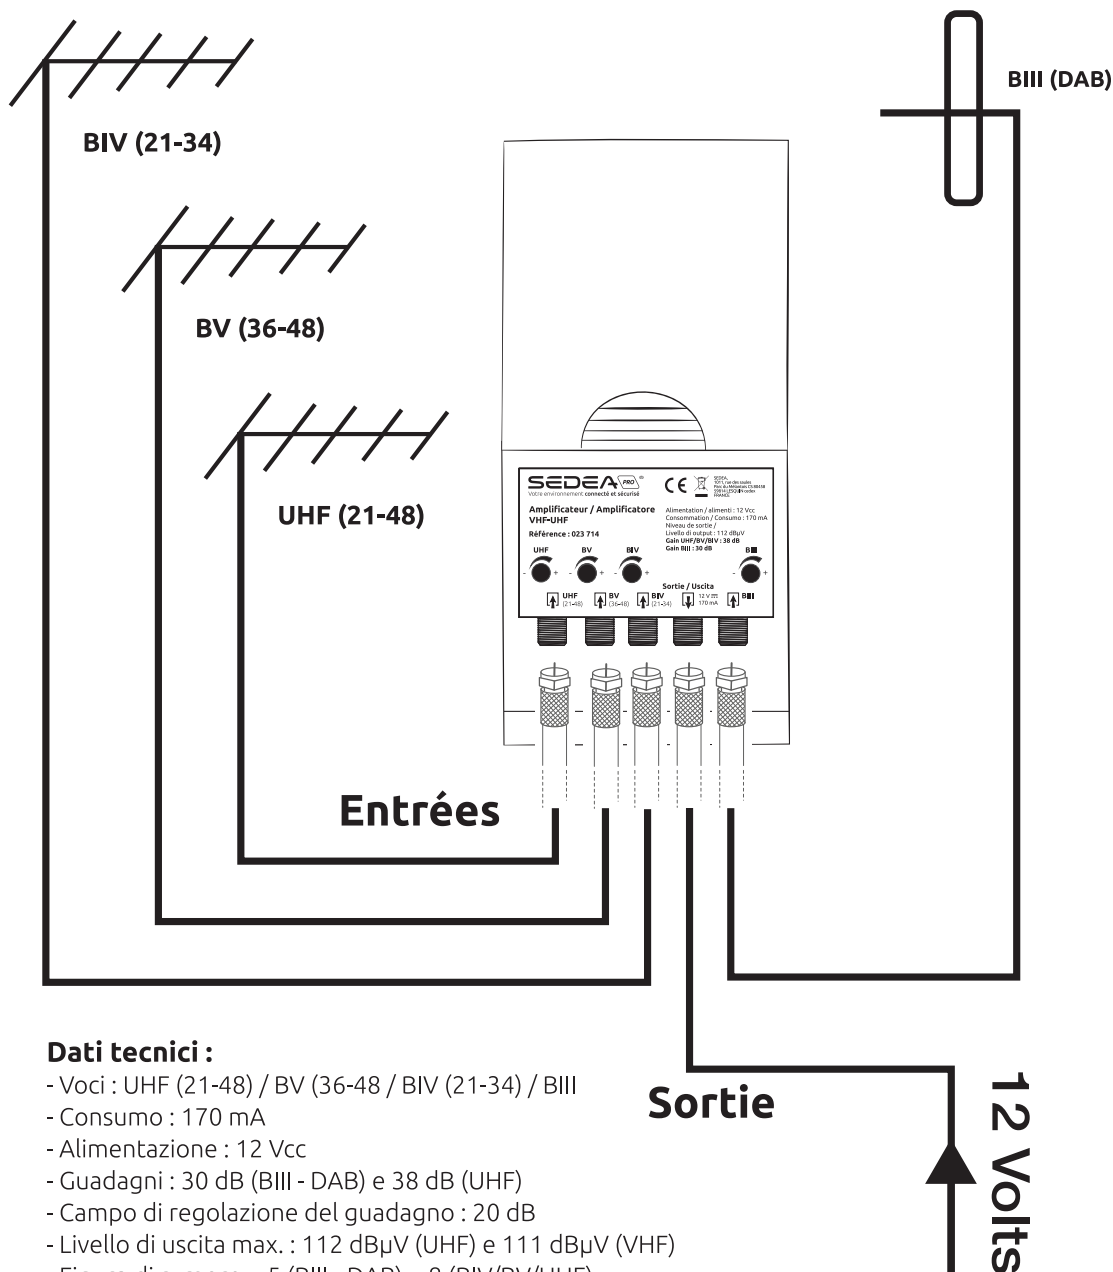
BIII (DAB)

BIV (21-34)

BV (36-48)

UHF (21-48)

SEDEA PRO
Votre environnement connecté et sécurisé

CE

Amplificateur / Amplificatore
VHF-UHF
Référence : 023 714

Alimentation / alimenti : 12 Vcc
Consommation / Consumo : 170 mA
Niveau de sortie / Livello di output : 112 dBµV
Gain UHF/BV/BIV : 38 dB
Gain BIII : 30 dB

UHF BV BIV BIII

Sortie / Uscita

UHF (21-48) BV (36-48) BIV (21-34) 12 V 170 mA BIII

Entrées

Sortie

12 Volts

Dati tecnici :
- Voci : UHF (21-48) / BV (36-48 / BIV (21-34) / BIII
- Consumo : 170 mA
- Alimentazione : 12 Vcc
- Guadagni : 30 dB (BIII - DAB) e 38 dB (UHF)
- Campo di regolazione del guadagno : 20 dB
- Livello di uscita max. : 112 dBµV (UHF) e 111 dBµV (VHF)
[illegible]